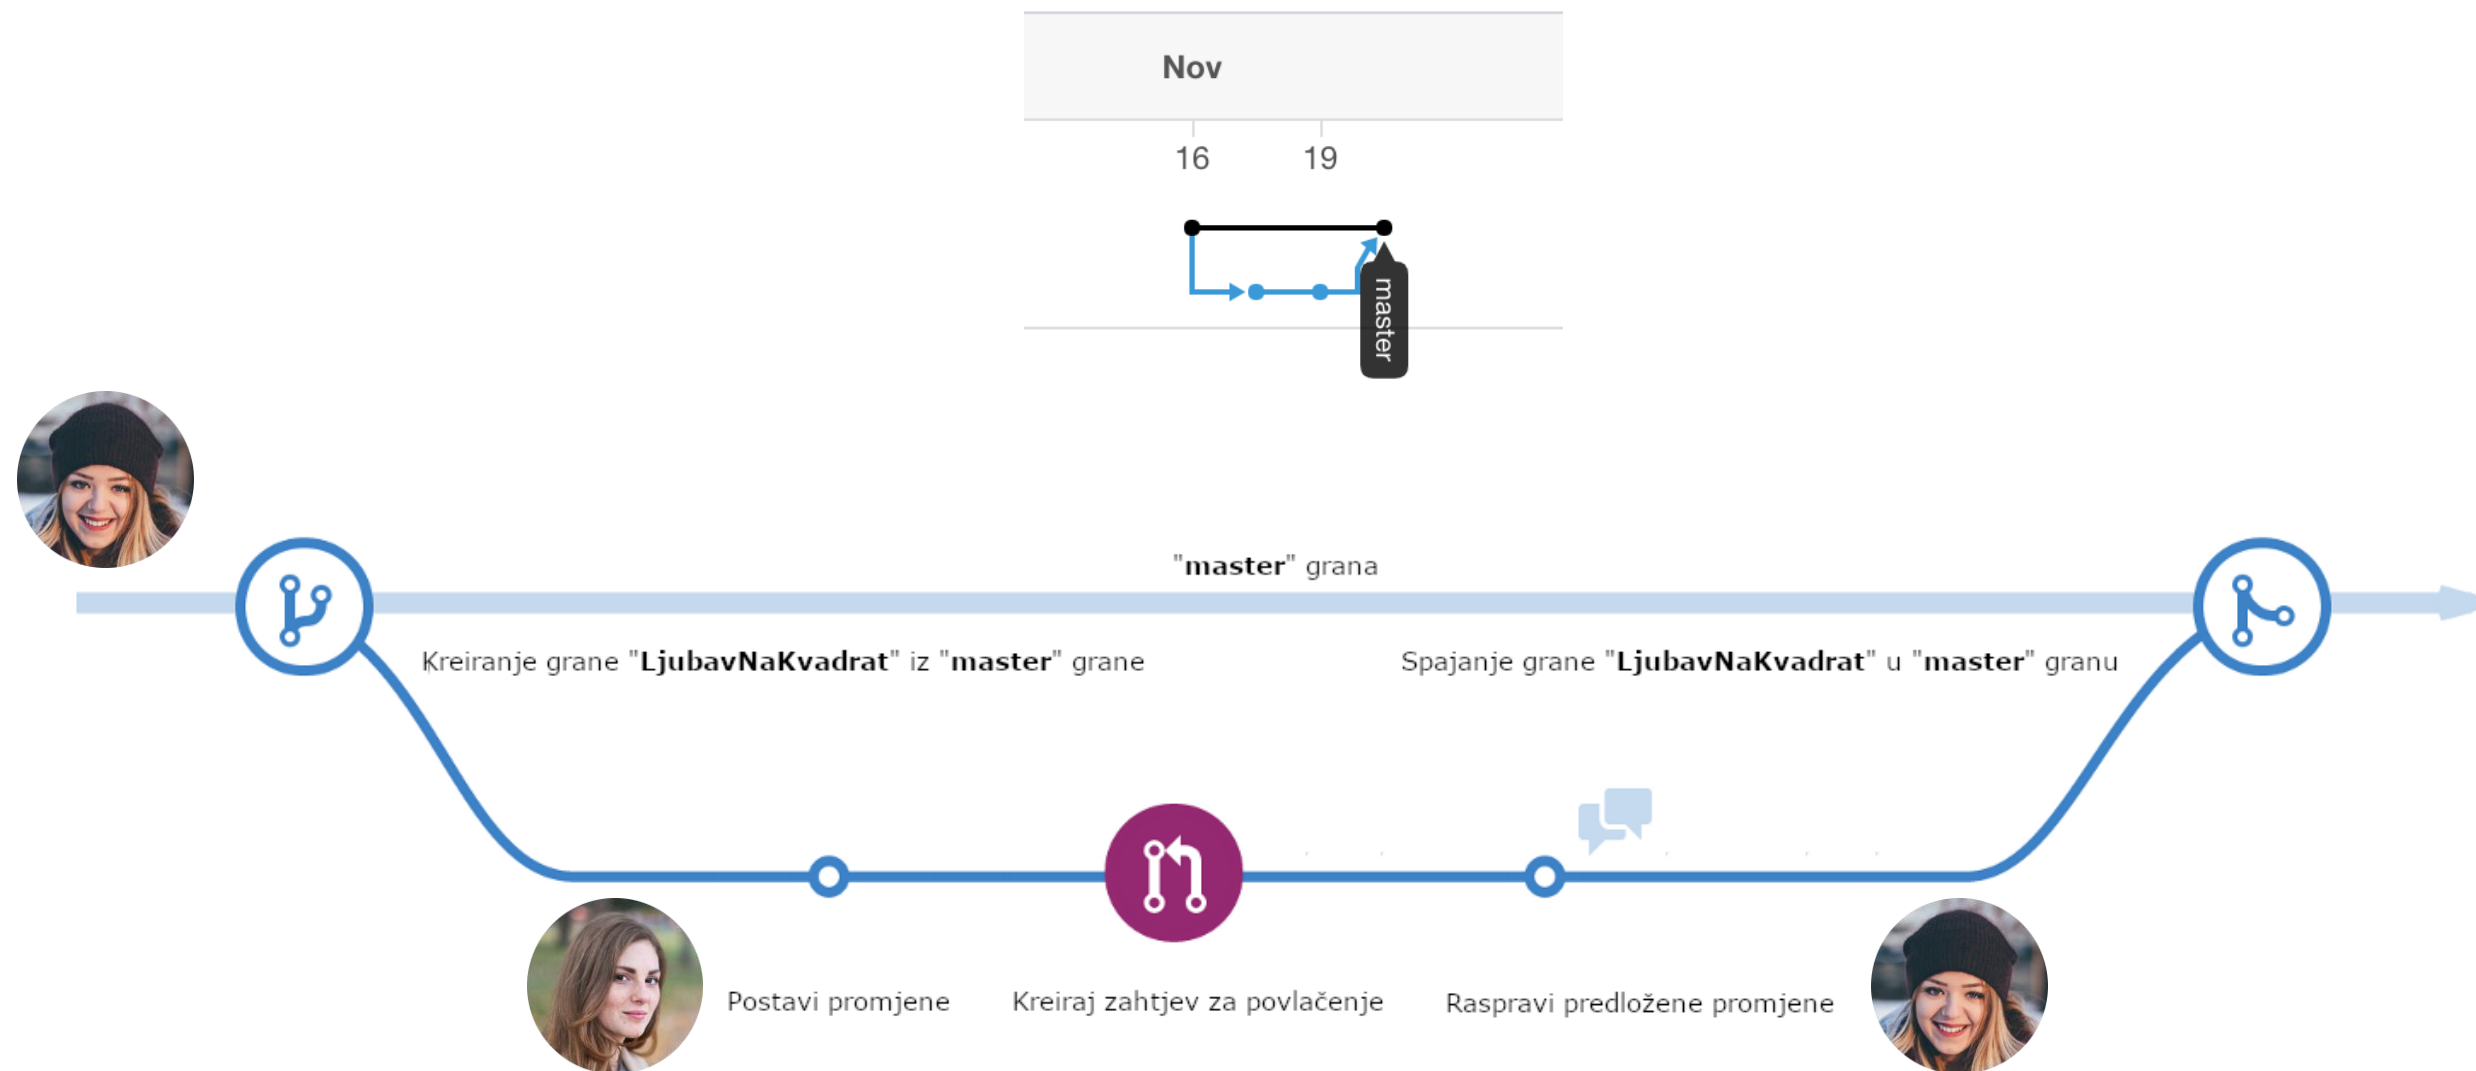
Nov

16 19

master

"**master**" grana

Kreiranje grane "**LjubavNaKvadrat**" iz "**master**" grane

Spajanje grane "**LjubavNaKvadrat**" u "**master**" granu

Postavi promjene

Kreiraj zahtjev za povlačenje

Raspravi predložene promjene